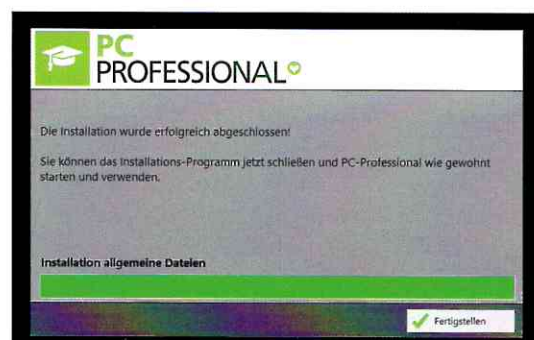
PC
PROFESSIONAL

Die Installation wurde erfolgreich abgeschlossen!

Sie können das Installations-Programm jetzt schließen und PC-Professional wie gewohnt starten und verwenden.

Installation allgemeine Dateien

Fertigstellen